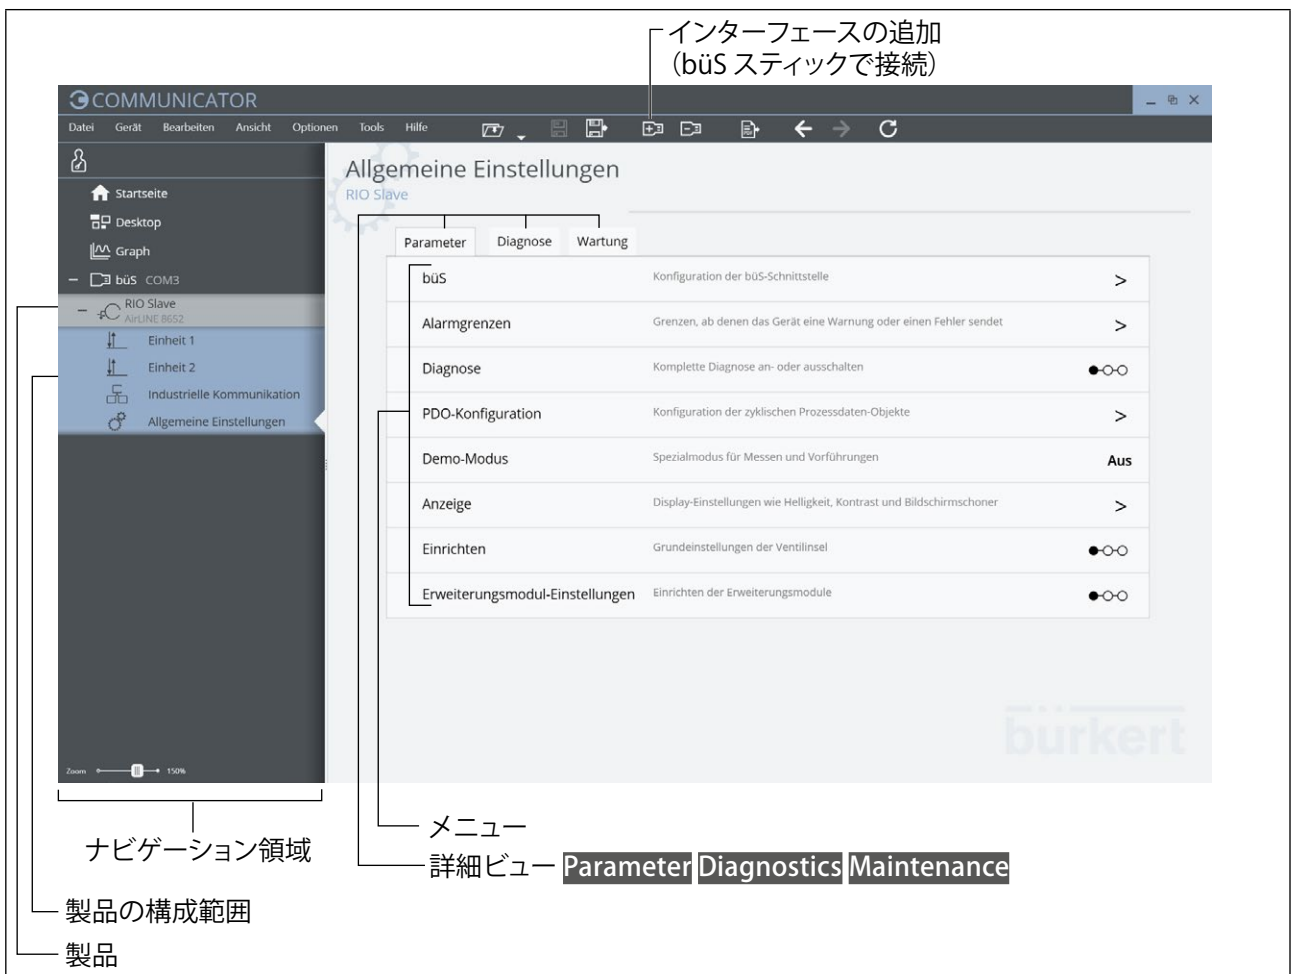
インターフェースの追加
(büS スティックで接続)

COMMUNICATOR

Datei Gerät Bearbeiten Ansicht Optionen Tools Hilfe

Startseite
Desktop
Graph
– büS COM3
– RIO Slave AirLINE 8652
Einheit 1
Einheit 2
Industrielle Kommunikation
Allgemeine Einstellungen

Zoom 150%

Allgemeine Einstellungen
RIO Slave

Parameter Diagnose Wartung

| | | |
|---|---|---|
| büS | Konfiguration der büS-Schnittstelle | > |
| Alarmgrenzen | Grenzen, ab denen das Gerät eine Warnung oder einen Fehler sendet | > |
| Diagnose | Komplette Diagnose an- oder ausschalten | ●○○ |
| PDO-Konfiguration | Konfiguration der zyklischen Prozessdaten-Objekte | > |
| Demo-Modus | Spezialmodus für Messen und Vorführungen | Aus |
| Anzeige | Display-Einstellungen wie Helligkeit, Kontrast und Bildschirmschoner | > |
| Einrichten | Grundeinstellungen der Ventilinsel | ●○○ |
| Erweiterungsmodul-Einstellungen | Einrichten der Erweiterungsmodule | ●○○ |

bürkert

メニュー
詳細ビュー Parameter Diagnostics Maintenance
ナビゲーション領域
製品の構成範囲
製品